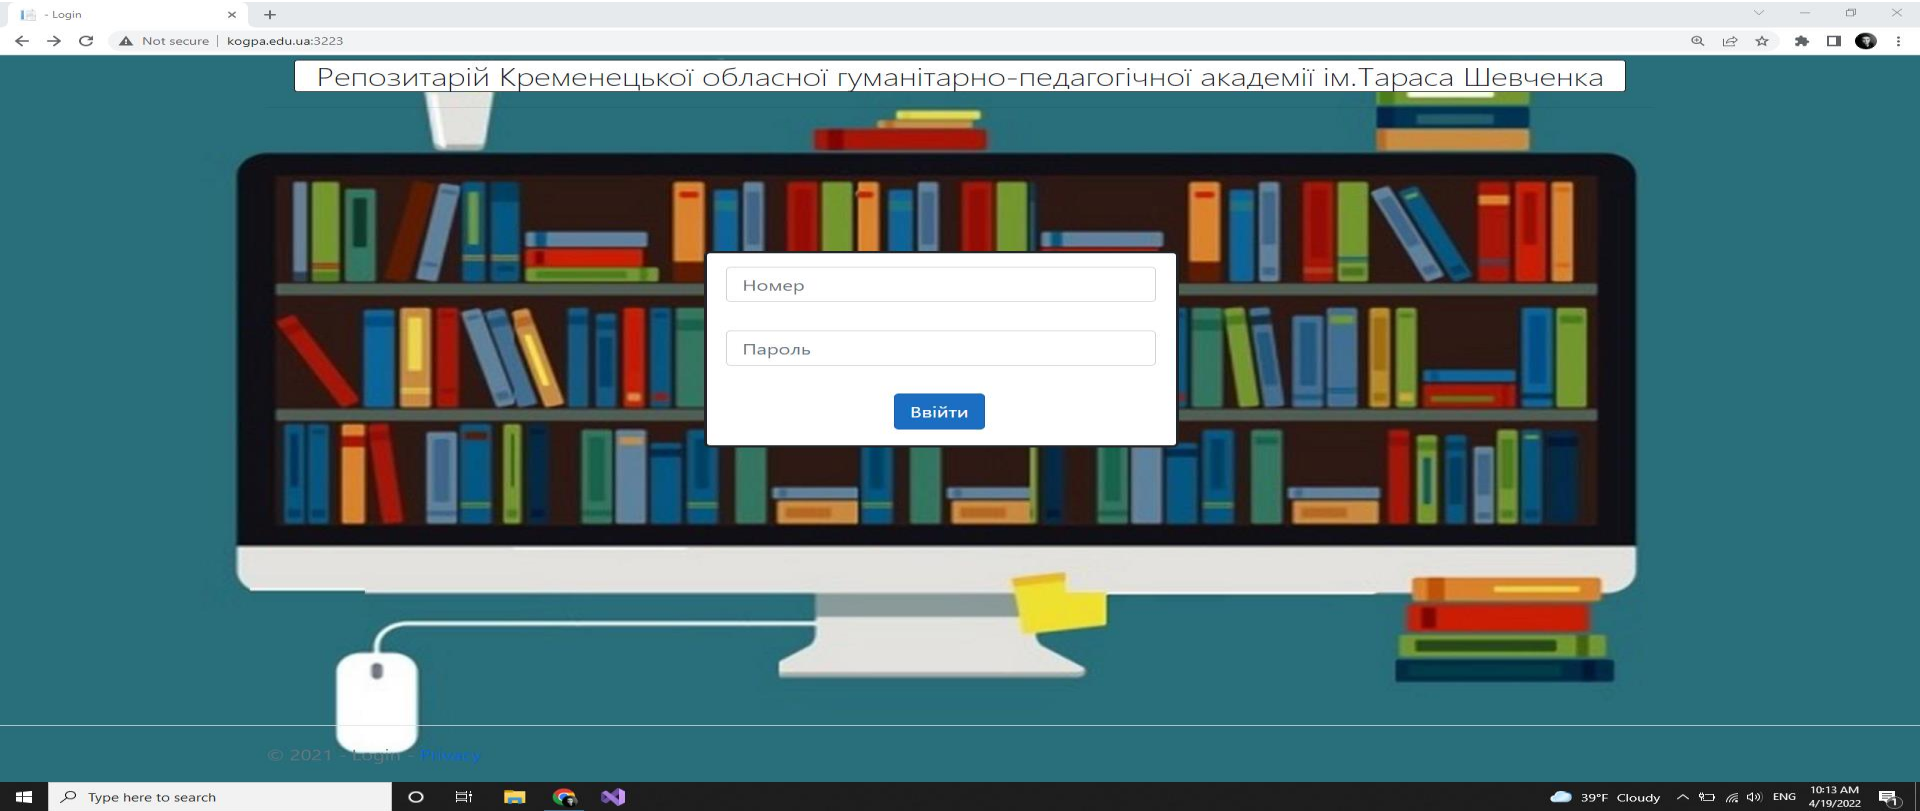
- Login

Not secure | kogpa.edu.ua:3223

Репозитарій Кременецької обласної гуманітарно-педагогічної академії ім.Тараса Шевченка

Номер

Пароль

Ввійти

© 2021 - Login - Privacy

Type here to search

39°F Cloudy ENG 10:13 AM 4/19/2022